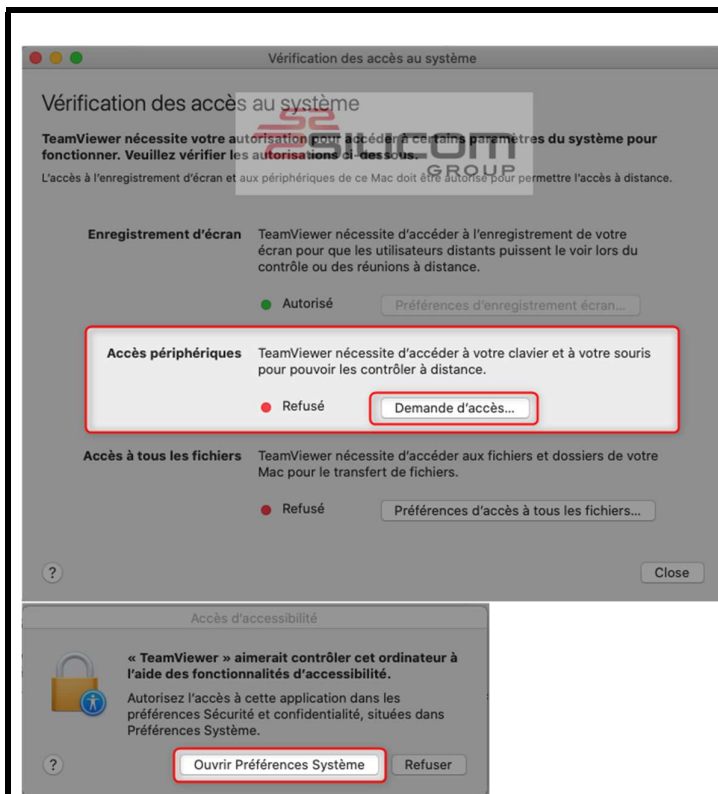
Vérification des accès au système

Vérification des accès au système

TeamViewer nécessite votre autorisation pour accéder à certains paramètres du système pour fonctionner. Veuillez vérifier les autorisations ci-dessous.

L'accès à l'enregistrement d'écran et aux périphériques de ce Mac doit être autorisé pour permettre l'accès à distance.

SILICOM GROUP

Enregistrement d'écran TeamViewer nécessite d'accéder à l'enregistrement de votre écran pour que les utilisateurs distants puissent le voir lors du contrôle ou des réunions à distance.

Autorisé Préférences d'enregistrement écran...

Accès périphériques TeamViewer nécessite d'accéder à votre clavier et à votre souris pour pouvoir les contrôler à distance.

Refusé Demande d'accès...

Accès à tous les fichiers TeamViewer nécessite d'accéder aux fichiers et dossiers de votre Mac pour le transfert de fichiers.

Refusé Préférences d'accès à tous les fichiers...

?

Close

Accès d'accessibilité

« TeamViewer » aimerait contrôler cet ordinateur à l'aide des fonctionnalités d'accessibilité.

Autorisez l'accès à cette application dans les préférences Sécurité et confidentialité, situées dans Préférences Système.

?

Ouvrir Préférences Système

Refuser